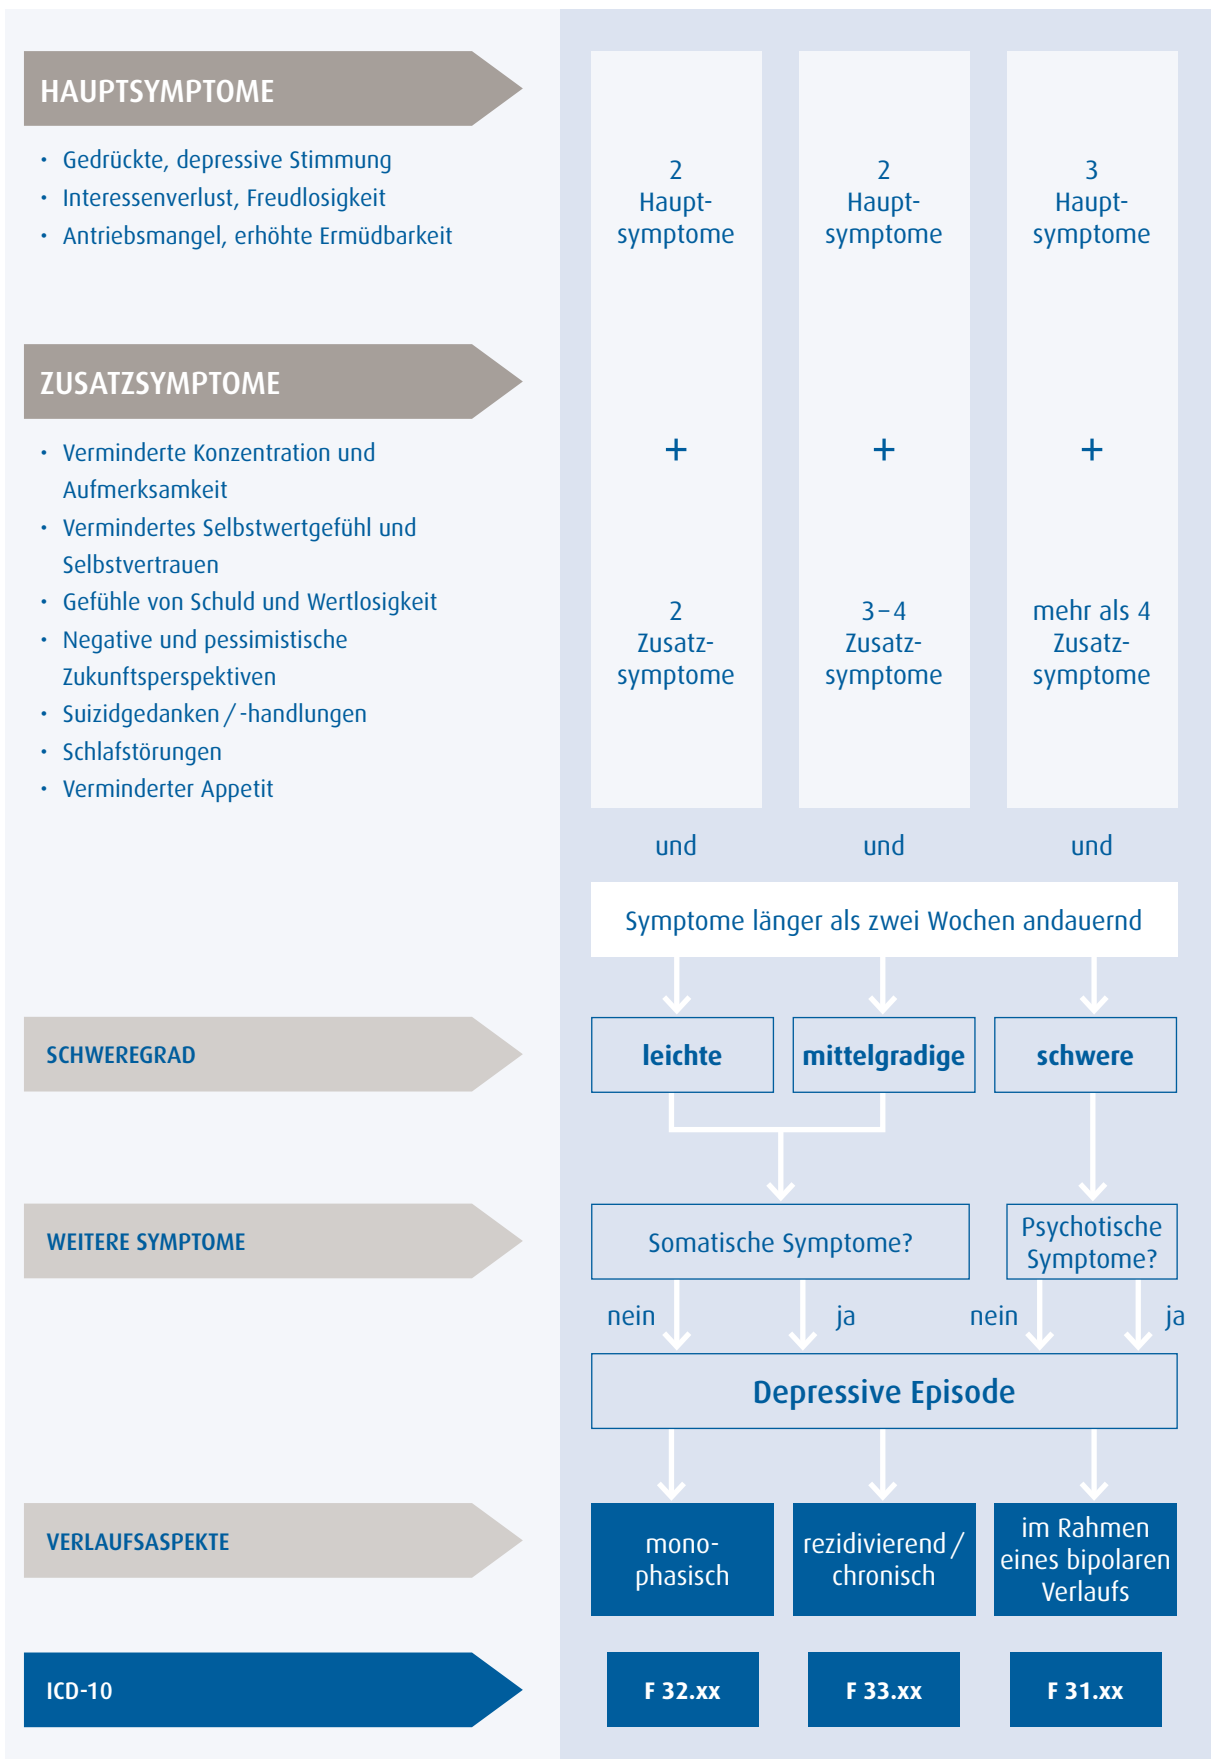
HAUPTSYMPTOME

- Gedrückte, depressive Stimmung
- Interessenverlust, Freudlosigkeit
- Antriebsmangel, erhöhte Ermüdbarkeit

ZUSATZSYMPTOME

- Verminderte Konzentration und Aufmerksamkeit
- Vermindertes Selbstwertgefühl und Selbstvertrauen
- Gefühle von Schuld und Wertlosigkeit
- Negative und pessimistische Zukunftsperspektiven
- Suizidgedanken / -handlungen
- Schlafstörungen
- Verminderter Appetit

2 Hauptsymptome + 2 Zusatzsymptome

2 Hauptsymptome + 3 – 4 Zusatzsymptome

3 Hauptsymptome + mehr als 4 Zusatzsymptome

und

und

und

Symptome länger als zwei Wochen andauernd

SCHWEREGRAD

leichte

mittelgradige

schwere

WEITERE SYMPTOME

Somatische Symptome?

Psychotische Symptome?

nein

ja

nein

ja

Depressive Episode

VERLAUFSASPEKTE

monophasisch

rezidivierend / chronisch

im Rahmen eines bipolaren Verlaufs

ICD-10

F 32.xx

F 33.xx

F 31.xx